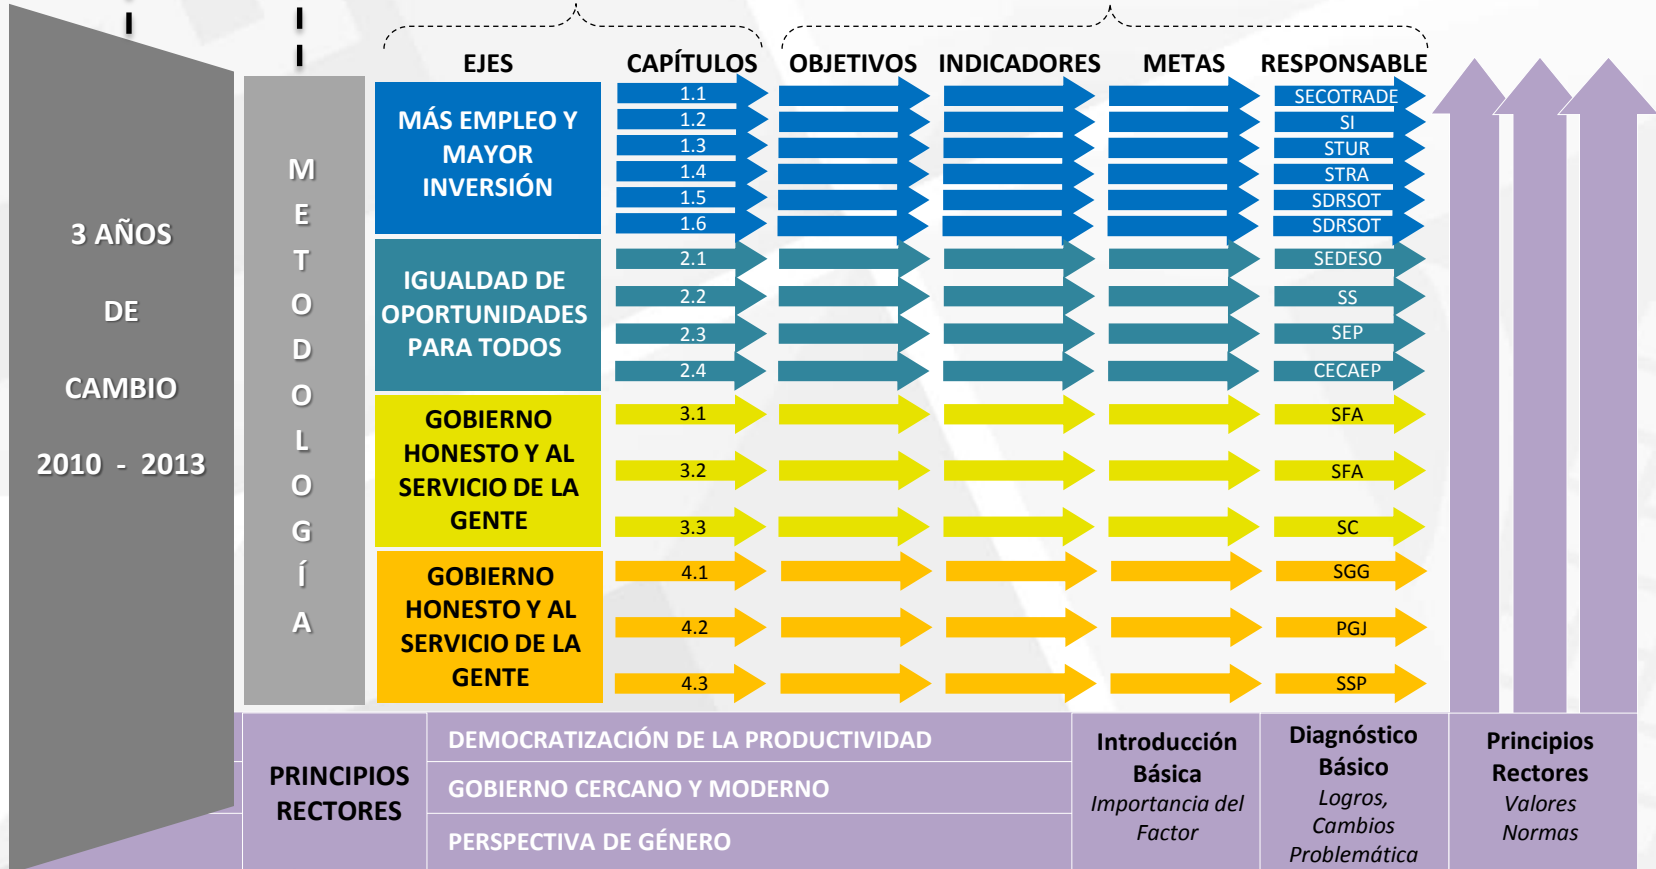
3 AÑOS

DE

CAMBIO

2010 - 2013

M E T O D O L O G Í A

EJES

CAPÍTULOS

OBJETIVOS

INDICADORES

METAS

RESPONSABLE

MÁS EMPLEO Y MAYOR INVERSIÓN

1.1
1.2
1.3
1.4
1.5
1.6

SECOTRADE
SI
STUR
STRA
SDRSOT
SDRSOT

IGUALDAD DE OPORTUNIDADES PARA TODOS

2.1
2.2
2.3
2.4

SEDESO
SS
SEP
CECAEP

GOBIERNO HONESTO Y AL SERVICIO DE LA GENTE

3.1
3.2
3.3

SFA
SFA
SC

GOBIERNO HONESTO Y AL SERVICIO DE LA GENTE

4.1
4.2
4.3

SGG
PGJ
SSP

PRINCIPIOS RECTORES

DEMOCRATIZACIÓN DE LA PRODUCTIVIDAD

GOBIERNO CERCANO Y MODERNO

PERSPECTIVA DE GÉNERO

Introducción Básica
Importancia del Factor

Diagnóstico Básico
Logros, Cambios Problemática

Principios Rectores
Valores Normas